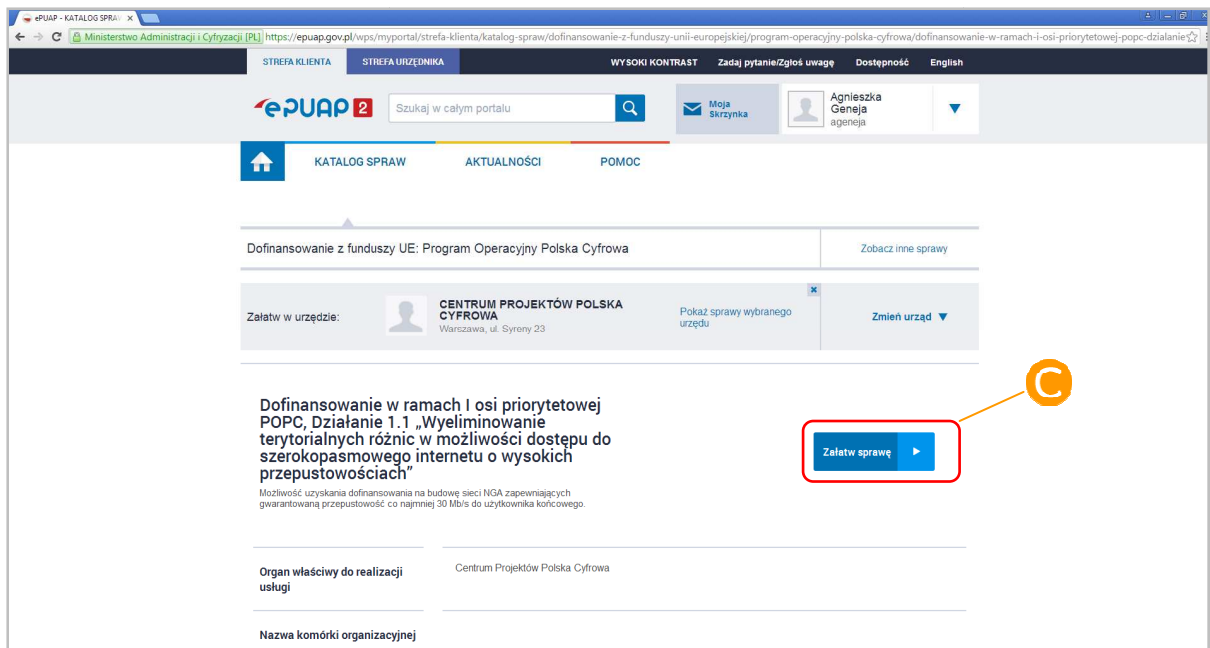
ePUAP - KATALOG SPRAW ×

Ministerstwo Administracji i Cyfryzacji [PL] https://epuap.gov.pl/wps/myportal/strefa-klienta/katalog-spraw/dofinansowanie-z-funduszy-unii-europejskiej/program-operacyjny-polska-cyfrowa/dofinansowanie-w-ramach-i-osi-priorytetowej-popc-dzialanie

STREFA KLIENTA STREFA URZĘDNIKA WYSOKI KONTRAST Zadaj pytanie/Zgłoś uwagę Dostępność English

ePUAP 2 Szukaj w całym portalu Moja Skrzynka Agnieszka Geneja ageneja

KATALOG SPRAW AKTUALNOŚCI POMOC

Dofinansowanie z funduszy UE: Program Operacyjny Polska Cyfrowa

Zobacz inne sprawy

Załatw w urzędzie: CENTRUM PROJEKTÓW POLSKA CYFROWA Warszawa, ul. Syreny 23

Pokaż sprawy wybranego urzędu

Zmień urząd

C

Dofinansowanie w ramach I osi priorytetowej POPC, Działanie 1.1 „Wyeliminowanie terytorialnych różnic w możliwości dostępu do szerokopasmowego internetu o wysokich przepustowościach"

Możliwość uzyskania dofinansowania na budowę sieci NGA zapewniających gwarantowaną przepustowość co najmniej 30 Mb/s do użytkownika końcowego.

Załatw sprawę

Organ właściwy do realizacji usługi

Centrum Projektów Polska Cyfrowa

Nazwa komórki organizacyjnej